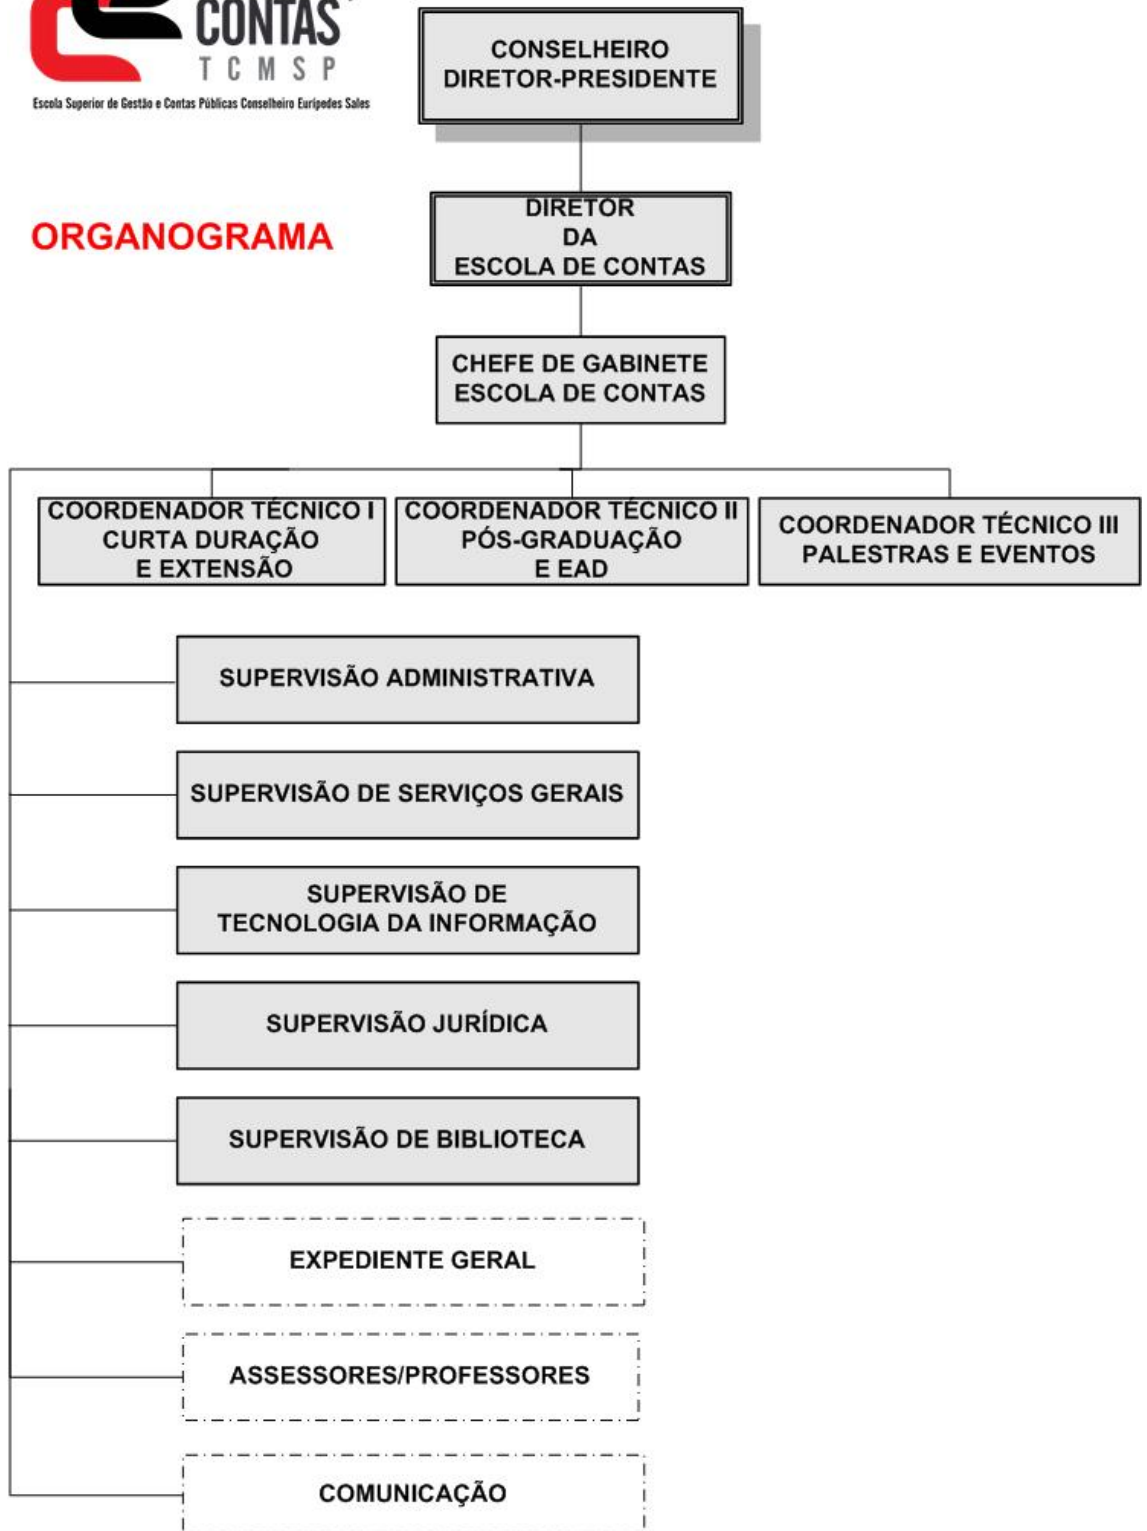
CONTAS
T C M S P
Escola Superior de Gestão e Contas Públicas Conselheiro Eurípedes Sales

ORGANOGRAMA

CONSELHEIRO
DIRETOR-PRESIDENTE

DIRETOR
DA
ESCOLA DE CONTAS

CHEFE DE GABINETE
ESCOLA DE CONTAS

COORDENADOR TÉCNICO I
CURTA DURAÇÃO
E EXTENSÃO

COORDENADOR TÉCNICO II
PÓS-GRADUAÇÃO
E EAD

COORDENADOR TÉCNICO III
PALESTRAS E EVENTOS

SUPERVISÃO ADMINISTRATIVA

SUPERVISÃO DE SERVIÇOS GERAIS

SUPERVISÃO DE
TECNOLOGIA DA INFORMAÇÃO

SUPERVISÃO JURÍDICA

SUPERVISÃO DE BIBLIOTECA

EXPEDIENTE GERAL

ASSESSORES/PROFESSORES

COMUNICAÇÃO